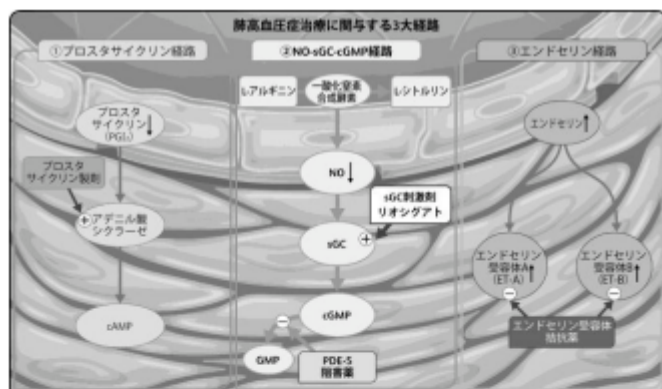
肺高血圧症治療に関与する3大経路

①プロスタサイクリン経路

プロスタサイクリン($PGI_2$)↓

プロスタサイクリン製剤

+ アデニル酸シクラーゼ

cAMP

②NO-sGC-cGMP経路

L-アルギニン

一酸化窒素合成酵素

L-シトルリン

NO↓

sGC刺激剤 リオシグアト

sGC +

cGMP

−

GMP

PDE-5 阻害薬

③エンドセリン経路

エンドセリン↑

エンドセリン受容体A↑ (ET-A)

エンドセリン受容体B↑ (ET-B)

− −

エンドセリン受容体拮抗薬